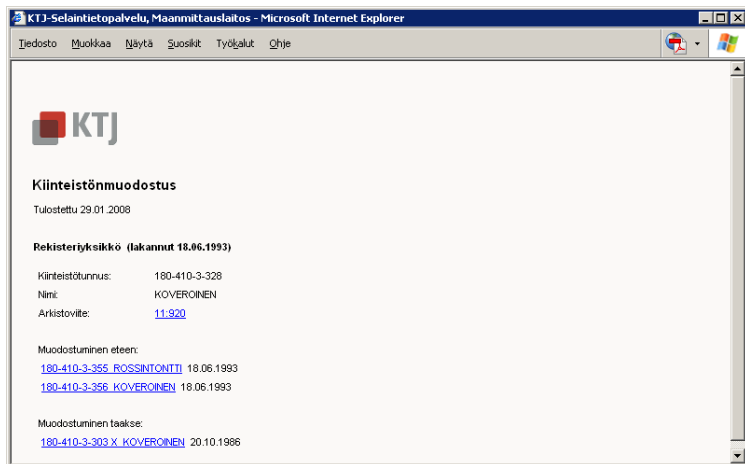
KTJ-Selaintietopalvelu, Maanmittauslaitos - Microsoft Internet Explorer

Tiedosto Muokkaa Näytä Suosikit Työkalut Ohje

KTJ

Kiinteistönmuodostus

Tulostettu 29.01.2008

Rekisteriyksikkö (lakannut 18.06.1993)

| | |
|---|---|
| Kiinteistötunnus: | 180-410-3-328 |
| Nimi: | KOVEROINEN |
| Arkistoviite: | 11:920 |

Muodostuminen eteen:
180-410-3-355 ROSSINTONTTI 18.06.1993
180-410-3-356 KOVEROINEN 18.06.1993

Muodostuminen taakse:
180-410-3-303 X KOVEROINEN 20.10.1986